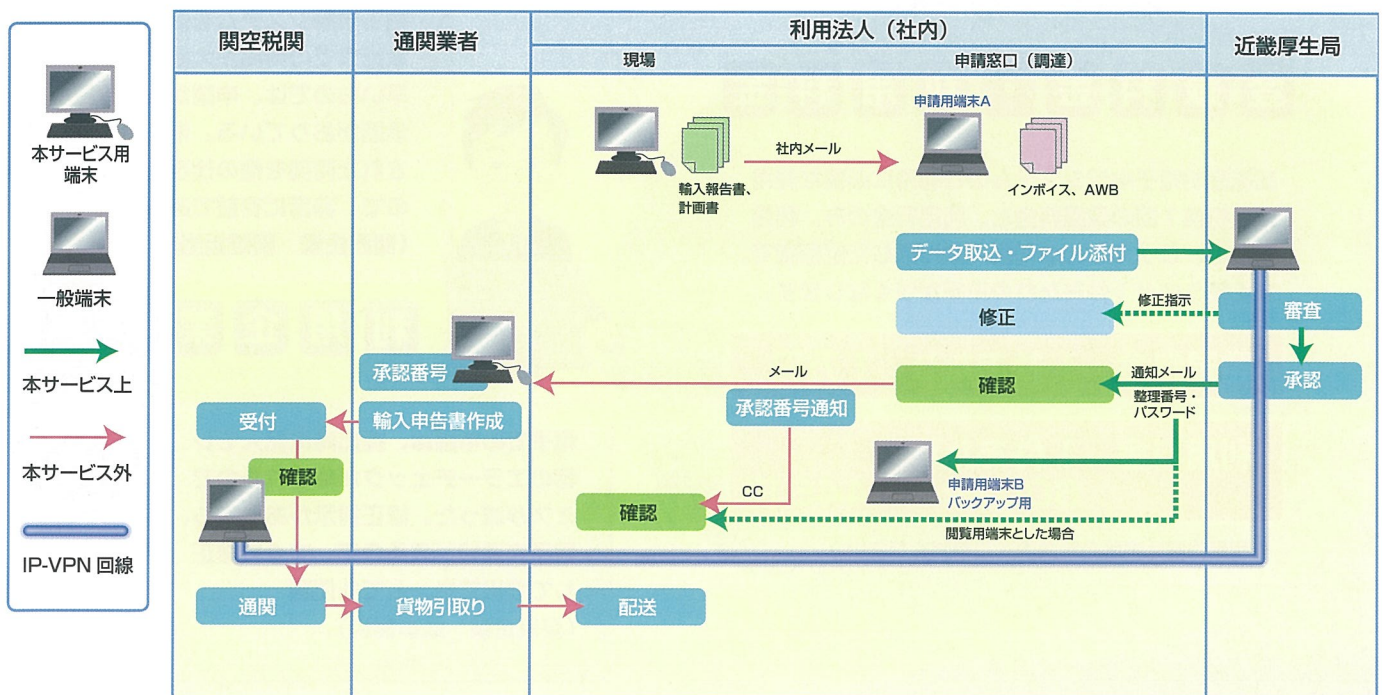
本サービス用端末

一般端末

本サービス上

本サービス外

IP-VPN 回線

| 関空税関 | 通関業者 | 利用法人（社内） |  | 近畿厚生局 |
|---|---|---|---|---|
|  |  | 現場 | 申請窓口（調達） |  |

輸入報告書、計画書

社内メール

申請用端末A

インボイス、AWB

データ取込・ファイル添付

修正

修正指示

審査

承認

確認

通知メール

整理番号・パスワード

承認番号

メール

承認番号通知

受付

輸入申告書作成

確認

申請用端末B バックアップ用

CC

確認

閲覧用端末とした場合

通関

貨物引取り

配送